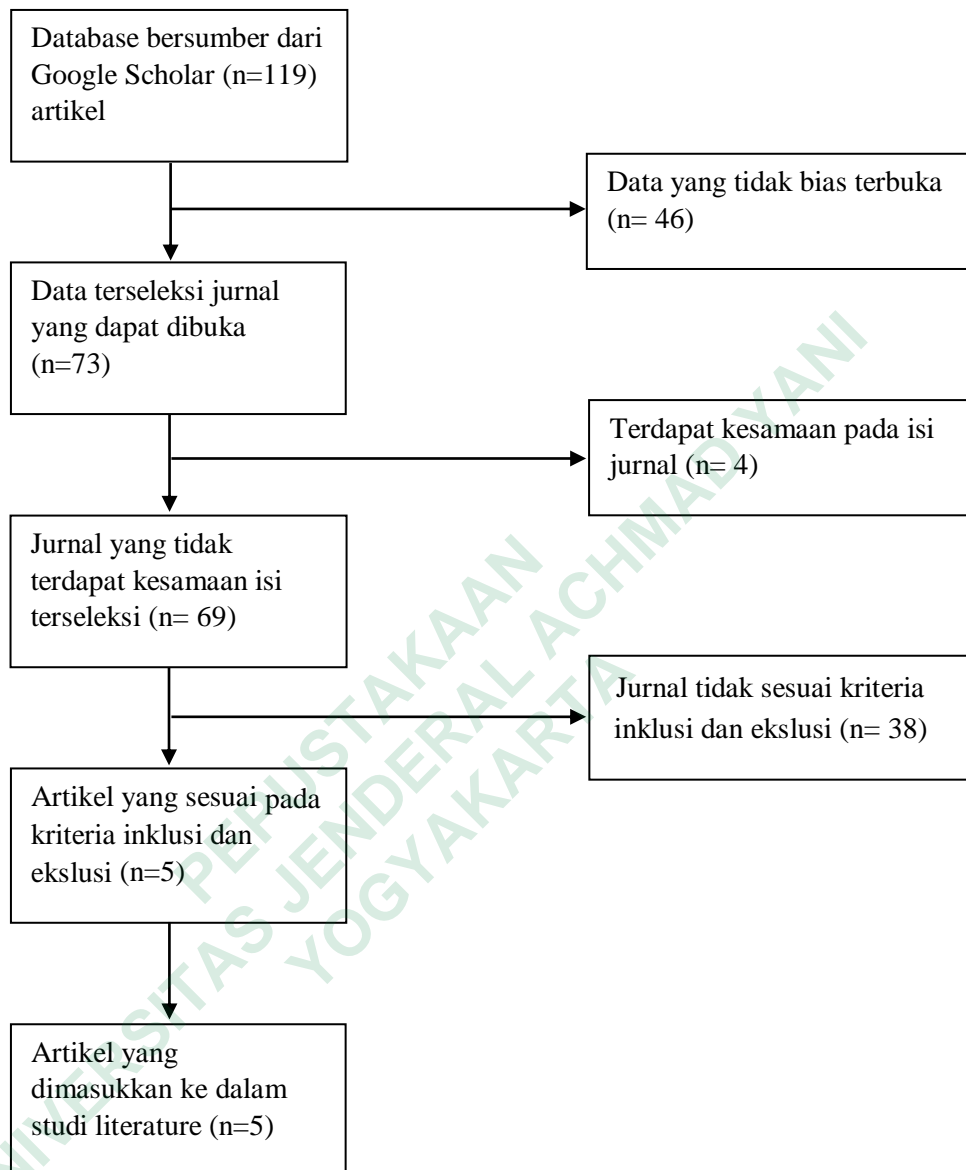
Database bersumber dari Google Scholar (n=119) artikel

Data yang tidak bias terbuka (n= 46)

Data terseleksi jurnal yang dapat dibuka (n=73)

Terdapat kesamaan pada isi jurnal (n= 4)

Jurnal yang tidak terdapat kesamaan isi terseleksi (n= 69)

Jurnal tidak sesuai kriteria inklusi dan ekslusi (n= 38)

Artikel yang sesuai pada kriteria inklusi dan ekslusi (n=5)

Artikel yang dimasukkan ke dalam studi literature (n=5)

UNIVERSITAS JENDERAL ACHMAD YANI
PERPUSTAKAAN
YOGYAKARTA